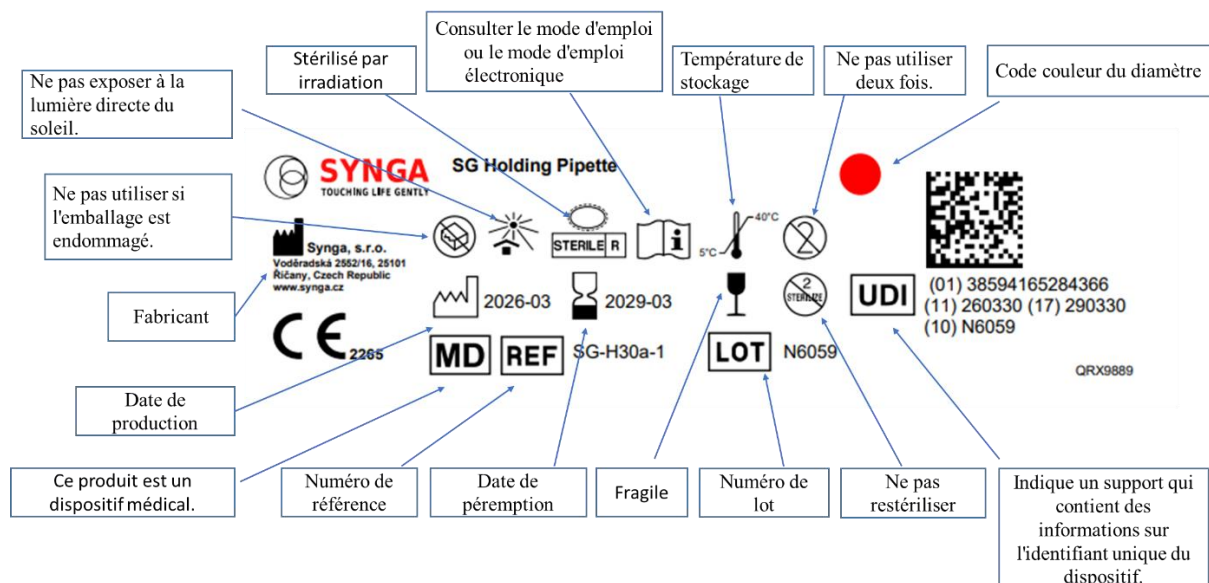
Ne pas exposer à la lumière directe du soleil.

Stérilisé par irradiation

Consulter le mode d'emploi ou le mode d'emploi électronique

Température de stockage

Ne pas utiliser deux fois.

Code couleur du diamètre

SYNGA
TOUCHING LIFE GENTLY

SG Holding Pipette

Ne pas utiliser si l'emballage est endommagé.

STERILE R

40°C

5°C

Synga, s.r.o.
Voděradská 2552/16, 25101
Říčany, Czech Republic
www.synga.cz

2026-03

2029-03

STERILIZE

UDI

(01) 38594165284366
(11) 260330 (17) 290330
(10) N6059

Fabricant

CE 2265

MD

REF

SG-H30a-1

LOT

N6059

QRX9889

Date de production

Ce produit est un dispositif médical.

Numéro de référence

Date de péremption

Fragile

Numéro de lot

Ne pas restériliser

Indique un support qui contient des informations sur l'identifiant unique du dispositif.